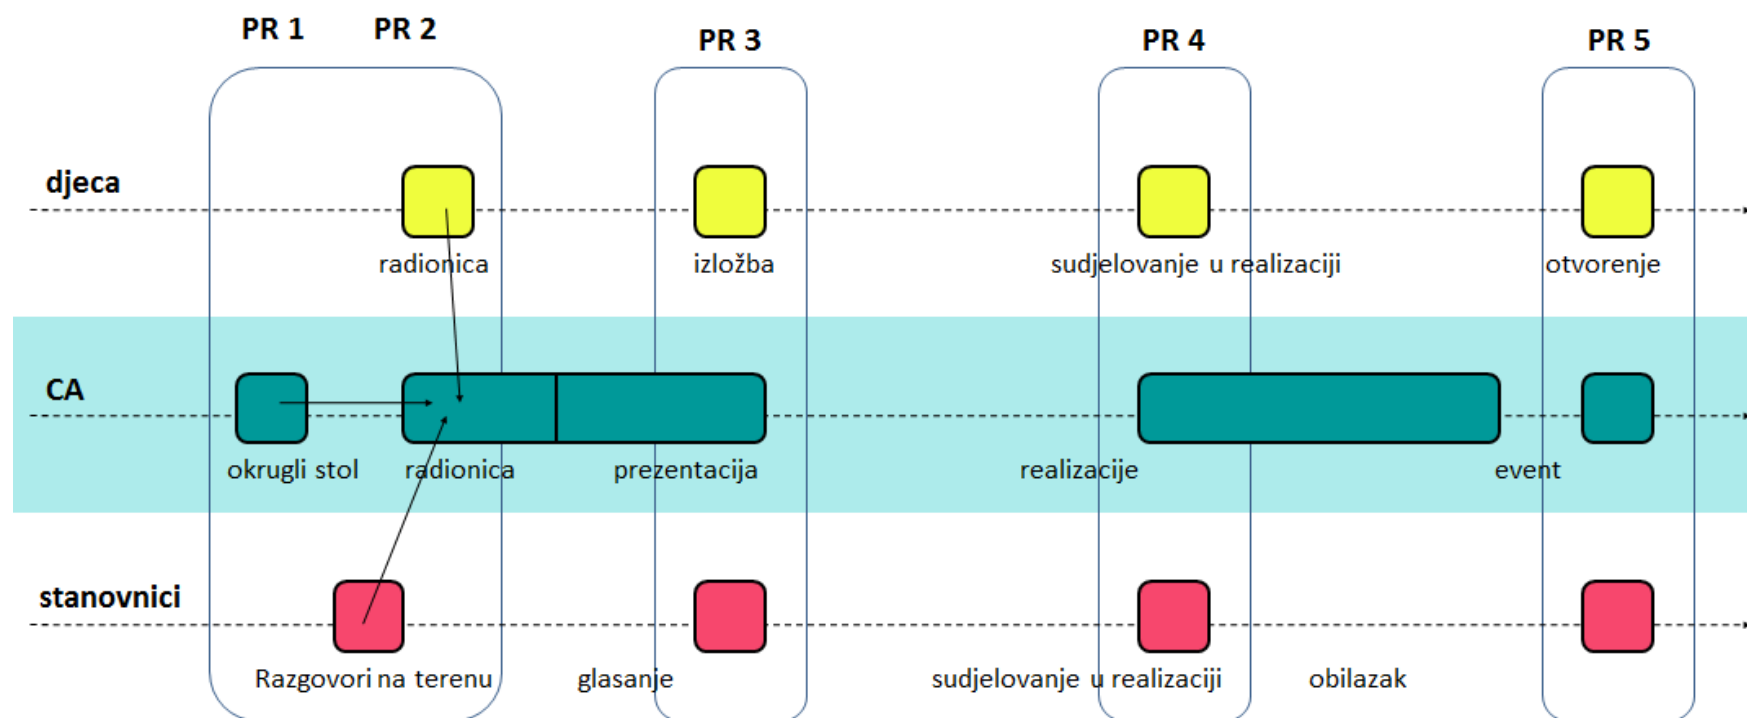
PR 1 PR 2 PR 3 PR 4 PR 5

djeca

radionica

izložba

sudjelovanje u realizaciji

otvorenje

CA

okrugli stol

radionica

prezentacija

realizacije

event

stanovnici

Razgovori na terenu

glasanje

sudjelovanje u realizaciji

obilazak